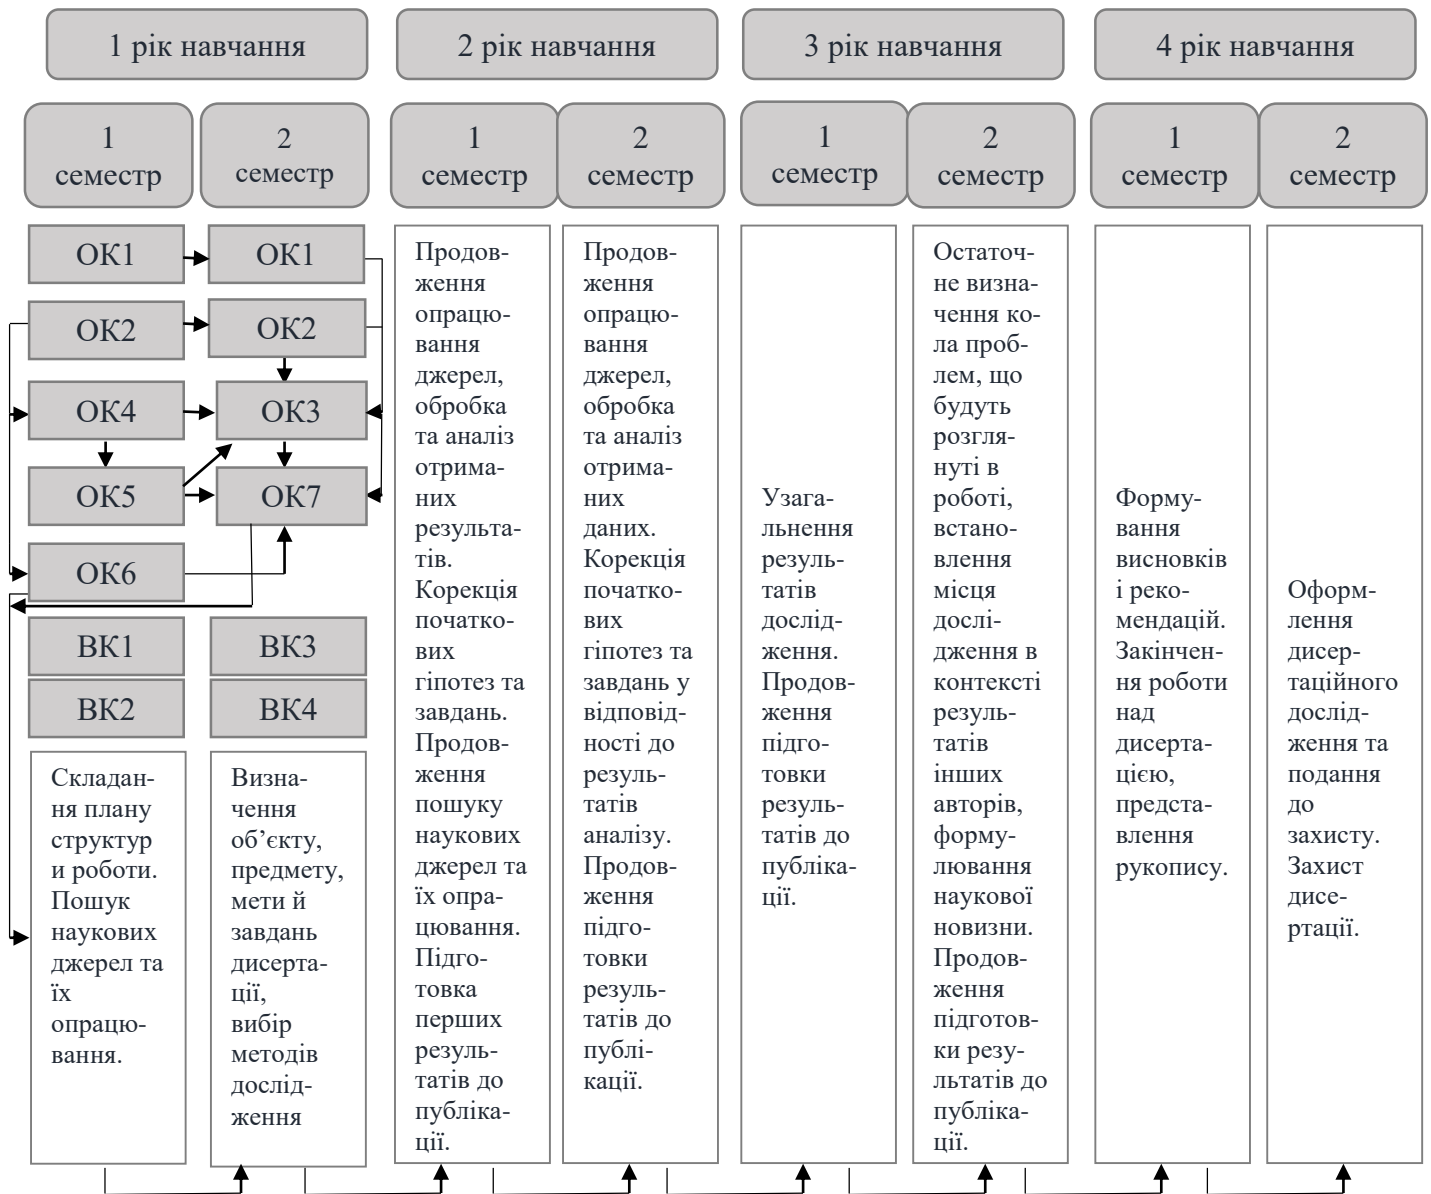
1 рік навчання

2 рік навчання

3 рік навчання

4 рік навчання

1 семестр

2 семестр

1 семестр

2 семестр

1 семестр

2 семестр

1 семестр

2 семестр

ОК1

ОК1

ОК2

ОК2

ОК4

ОК3

ОК5

ОК7

ОК6

ВК1

ВК3

ВК2

ВК4

Складання плану структури роботи. Пошук наукових джерел та їх опрацювання.

Визначення об’єкту, предмету, мети й завдань дисертації, вибір методів дослідження

Продовження опрацювання джерел, обробка та аналіз отриманих результатів. Корекція початкових гіпотез та завдань. Продовження пошуку наукових джерел та їх опрацювання. Підготовка перших результатів до публікації.

Продовження опрацювання джерел, обробка та аналіз отриманих даних. Корекція початкових гіпотез та завдань у відповідності до результатів аналізу. Продовження підготовки результатів до публікації.

Узагальнення результатів дослідження. Продовження підготовки результатів до публікації.

Остаточне визначення кола проблем, що будуть розглянуті в роботі, встановлення місця дослідження в контексті результатів інших авторів, формулювання наукової новизни. Продовження підготовки результатів до публікації.

Формування висновків і рекомендацій. Закінчення роботи над дисертацією, представлення рукопису.

Оформлення дисертаційного дослідження та подання до захисту. Захист дисертації.